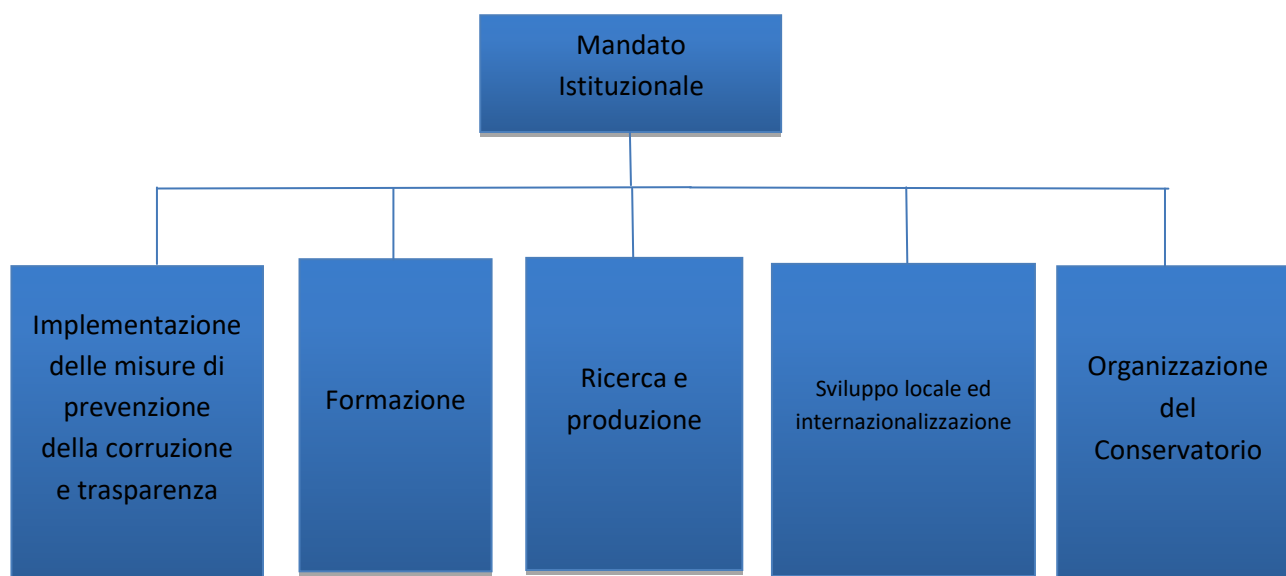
Mandato Istituzionale

Implementazione delle misure di prevenzione della corruzione e trasparenza

Formazione

Ricerca e produzione

Sviluppo locale ed internazionalizzazione

Organizzazione del Conservatorio